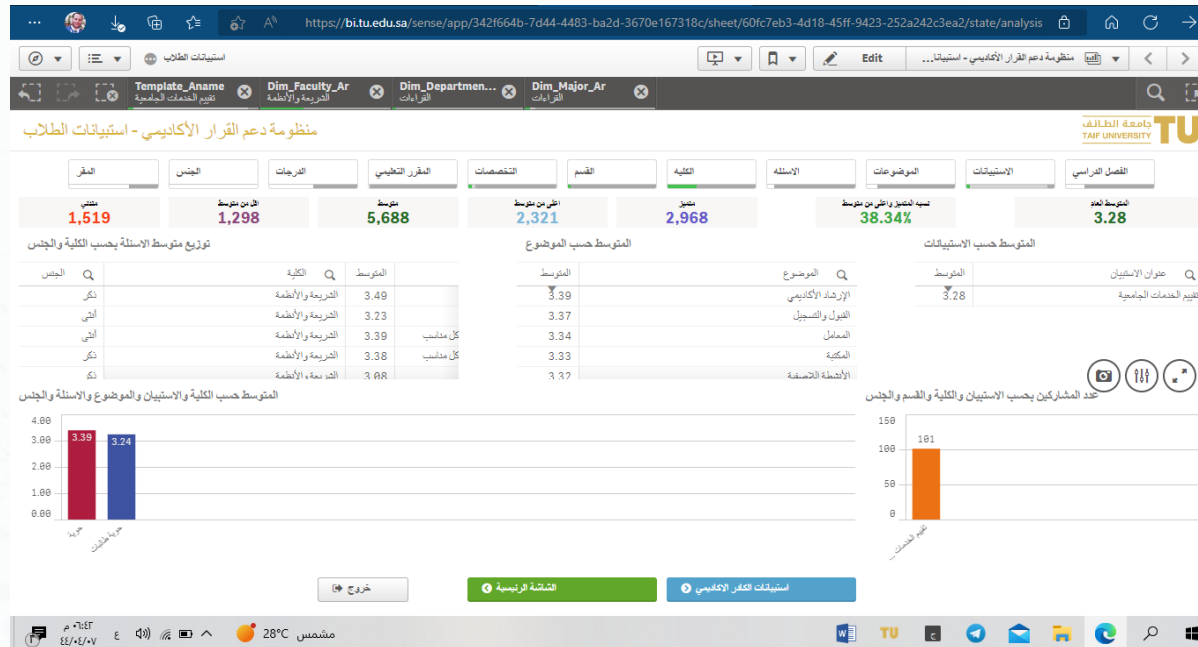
https://bi.tu.edu.sa/sense/app/342f664b-7d44-4483-ba2d-3670e167318c/sheet/60fc7eb3-4d18-45ff-9423-252a242c3ea2/state/analysis

استبيانات الطلاب

Edit

منظومة دعم القرار الأكاديمي - استبيانا...

Template_Aname
تقييم الخدمات الجامعية

Dim_Faculty_Ar
الشريعة والأنظمة

Dim_Departmen...
القراءات

Dim_Major_Ar
القراءات

منظومة دعم القرار الأكاديمي - استبيانات الطلاب

جامعة الطائف
TAIF UNIVERSITY
TU

| الفصل الدراسي | الاستبيانات | الموضوعات | الاسئله | الكليه | القسم | التخصصات | المقرر التعليمي | الدرجات | الجنس | المقر |

المتوسط العام
3.28

نسبة المتميز والاعلى من متوسط
38.34%

متميز
2,968

اعلى من متوسط
2,321

متوسط
5,688

أقل من متوسط
1,298

متدني
1,519

المتوسط حسب الاستبيانات

| عنوان الاستبيان | المتوسط |
|---|---|
| تقييم الخدمات الجامعية | 3.28 |

المتوسط حسب الموضوع

| الموضوع | المتوسط |
|---|---|
| الإرشاد الأكاديمي | 3.39 |
| القبول والتسجيل | 3.37 |
| المعامل | 3.34 |
| المكتبة | 3.33 |
| الأنشطة اللاصفية | 3.32 |

توزيع متوسط الاسئلة بحسب الكلية والجنس

| | المتوسط | الكلية | الجنس |
|---|---|---|---|
| | 3.49 | الشريعة والأنظمة | ذكر |
| | 3.23 | الشريعة والأنظمة | أنثى |
| كل مناسب | 3.39 | الشريعة والأنظمة | أنثى |
| كل مناسب | 3.38 | الشريعة والأنظمة | ذكر |
| | 3.08 | الشريعة والأنظمة | ذكر |

عدد المشاركين بحسب الاستبيان والكلية والقسم والجنس

150
100
50
0
101
تقييم الخدمات...

المتوسط حسب الكلية والاستبيان والموضوع والاسئلة والجنس

4.00
3.00
2.00
1.00
0.00
3.39
3.24
حوزية
حوزية طالبات

استبيانات الكادر الأكاديمي

الشاشة الرئيسية

خروج

مشمس 28°C
٠٦:٤٣ م
٤٤/٠٤/٠٧